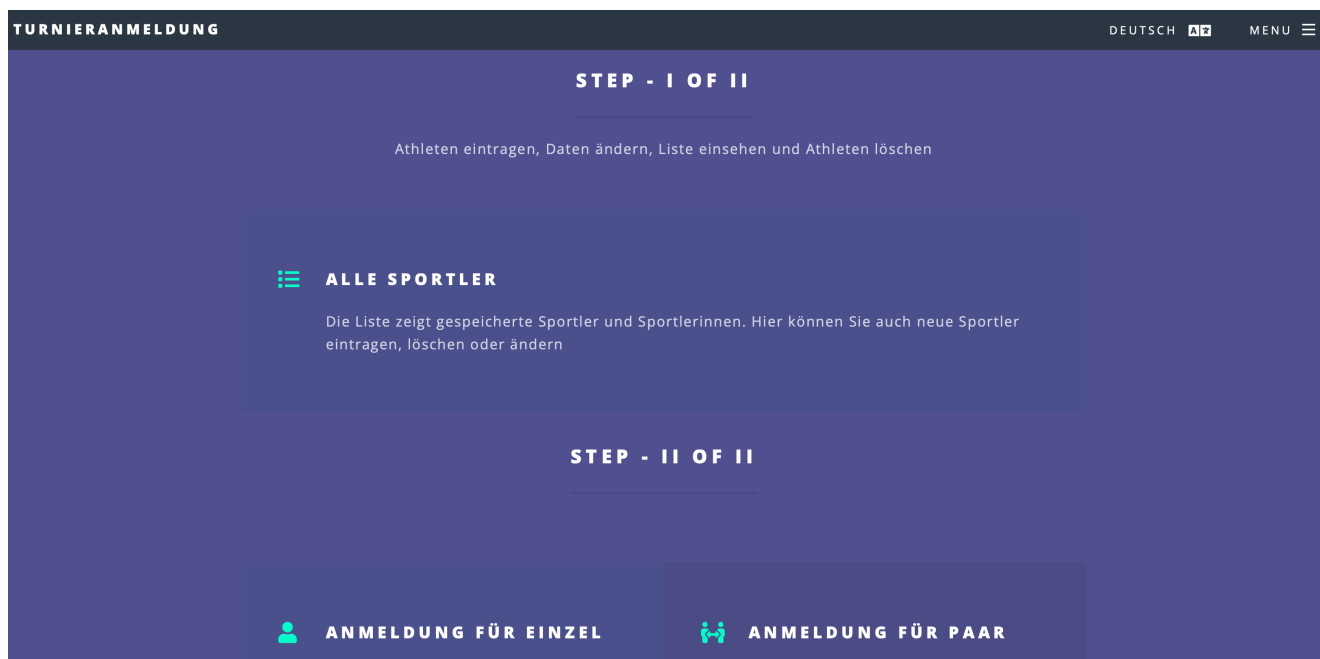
TURNIERANMELDUNG

DEUTSCH

MENU

STEP - I OF II

Athleten eintragen, Daten ändern, Liste einsehen und Athleten löschen

ALLE SPORTLER

Die Liste zeigt gespeicherte Sportler und Sportlerinnen. Hier können Sie auch neue Sportler eintragen, löschen oder ändern

STEP - II OF II

ANMELDUNG FÜR EINZEL

ANMELDUNG FÜR PAAR